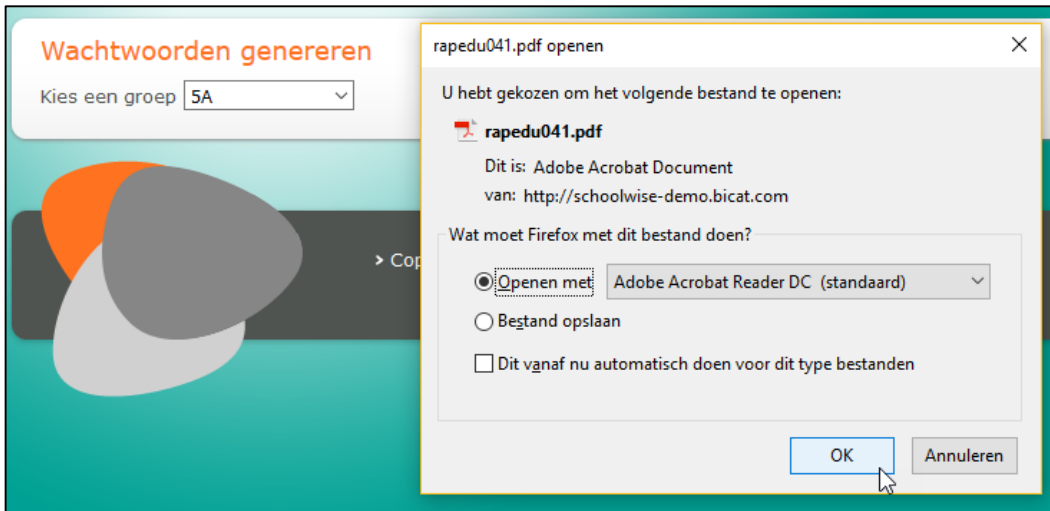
Wachtwoorden genereren

Kies een groep 5A

> Cop

rapedu041.pdf openen

U hebt gekozen om het volgende bestand te openen:

rapedu041.pdf

Dit is: Adobe Acrobat Document

van: http://schoolwise-demo.bicat.com

Wat moet Firefox met dit bestand doen?

Openen met Adobe Acrobat Reader DC (standaard)

Bestand opslaan

Dit vanaf nu automatisch doen voor dit type bestanden

OK

Annuleren